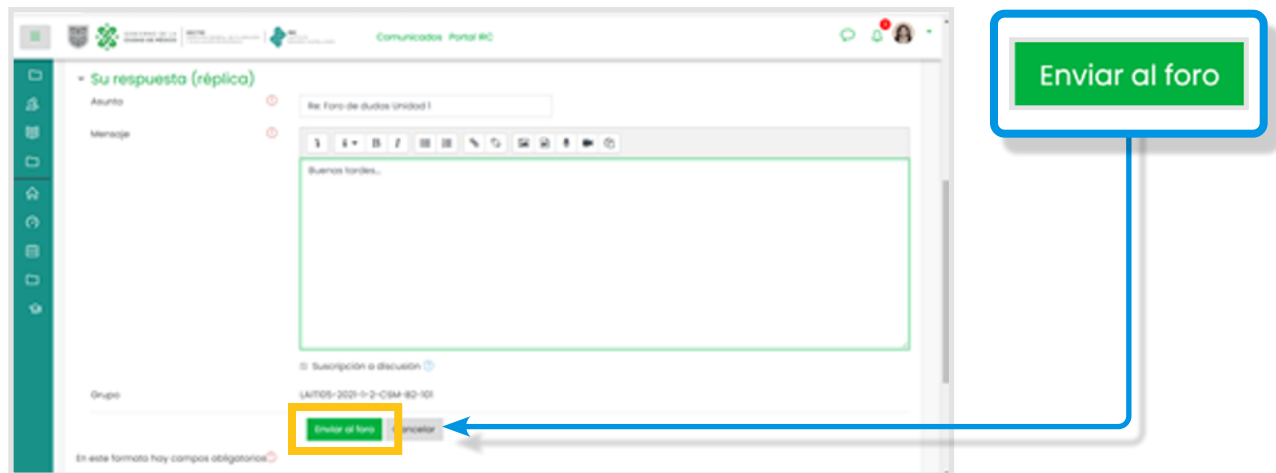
Comunicados Portal IRC

Su respuesta (réplica)

Asunto

Re: Foro de dudas Unidad 1

Mensaje

Buenas tardes...

Suscripción a discusión

Grupo

LAITI05-2021-1-2-CSM-B2-101

Enviar al foro

Cancelar

En este formato hay campos obligatorios

Enviar al foro